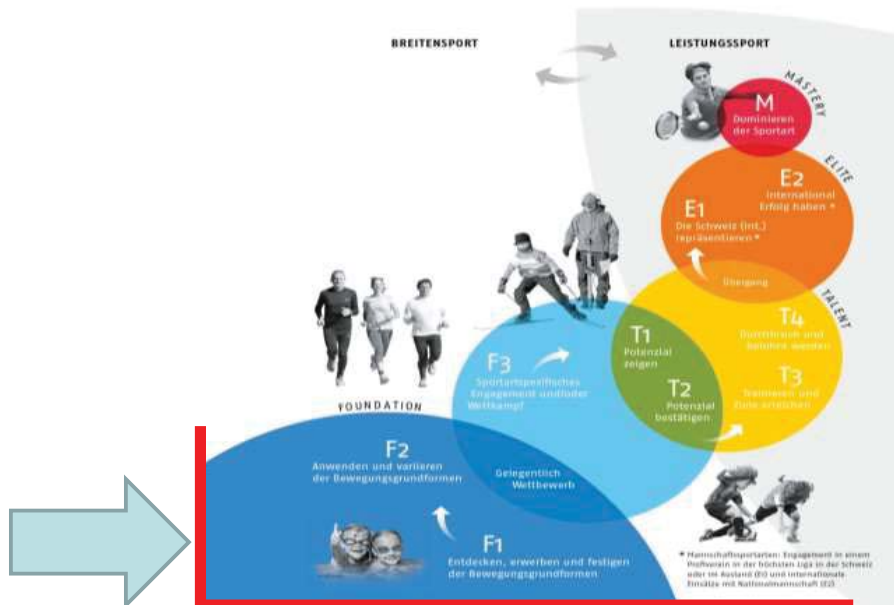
BREITENSPORT

LEISTUNGSSPORT

MASTERY

M
Dominieren der Sportart

ELITE

E2
International Erfolg haben *

E1
Die Schweiz (int.) repräsentieren *

Übergang

TALENT

T4
Durchbruch und belohnt werden

T3
Trainieren und Elite erreichen

T1
Potenzial zeigen

T2
Potenzial bestätigen

F3
Sportartspezifisches Engagement und/oder Wettkampf

FOUNDATION

F2
Anwenden und variieren der Bewegungsgrundformen

Gelegentlich Wettbewerb

F1
Entdecken, erwerben und festigen der Bewegungsgrundformen

* Mannschaftssportarten: Engagement in einem Profiverein in der höchsten Liga in der Schweiz oder im Ausland (E1) und internationale Einsätze mit Nationalmannschaft (E2)